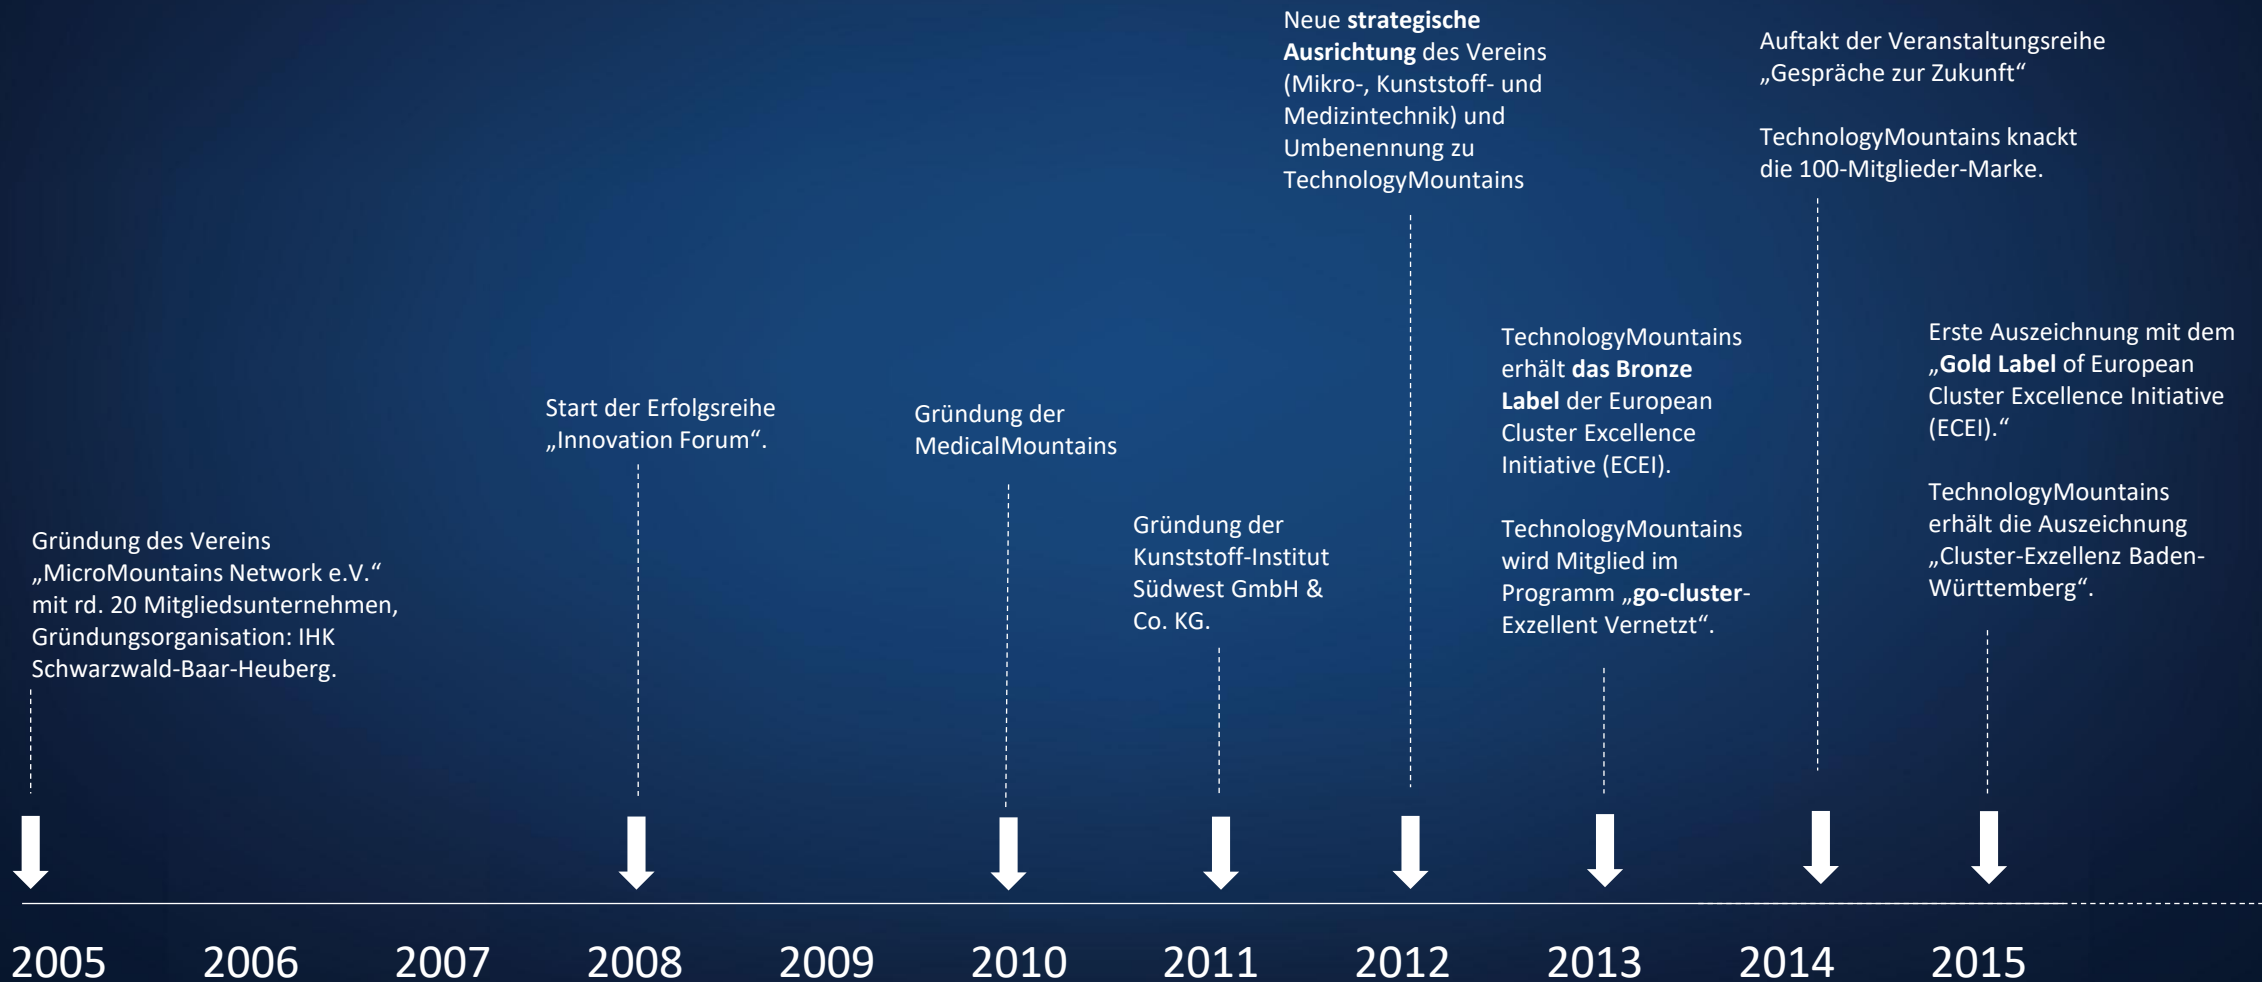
Neue **strategische Ausrichtung** des Vereins (Mikro-, Kunststoff- und Medizintechnik) und Umbenennung zu TechnologyMountains

Auftakt der Veranstaltungsreihe „Gespräche zur Zukunft“

TechnologyMountains knackt die 100-Mitglieder-Marke.

TechnologyMountains erhält **das Bronze Label** der European Cluster Excellence Initiative (ECEI).

TechnologyMountains wird Mitglied im Programm „**go-cluster**-Exzellent Vernetzt“.

Erste Auszeichnung mit dem „**Gold Label** of European Cluster Excellence Initiative (ECEI).“

TechnologyMountains erhält die Auszeichnung „Cluster-Exzellenz Baden-Württemberg“.

Start der Erfolgsreihe „Innovation Forum“.

Gründung der MedicalMountains

Gründung der Kunststoff-Institut Südwest GmbH & Co. KG.

Gründung des Vereins „MicroMountains Network e.V.“ mit rd. 20 Mitgliedsunternehmen, Gründungsorganisation: IHK Schwarzwald-Baar-Heuberg.

2005 2006 2007 2008 2009 2010 2011 2012 2013 2014 2015